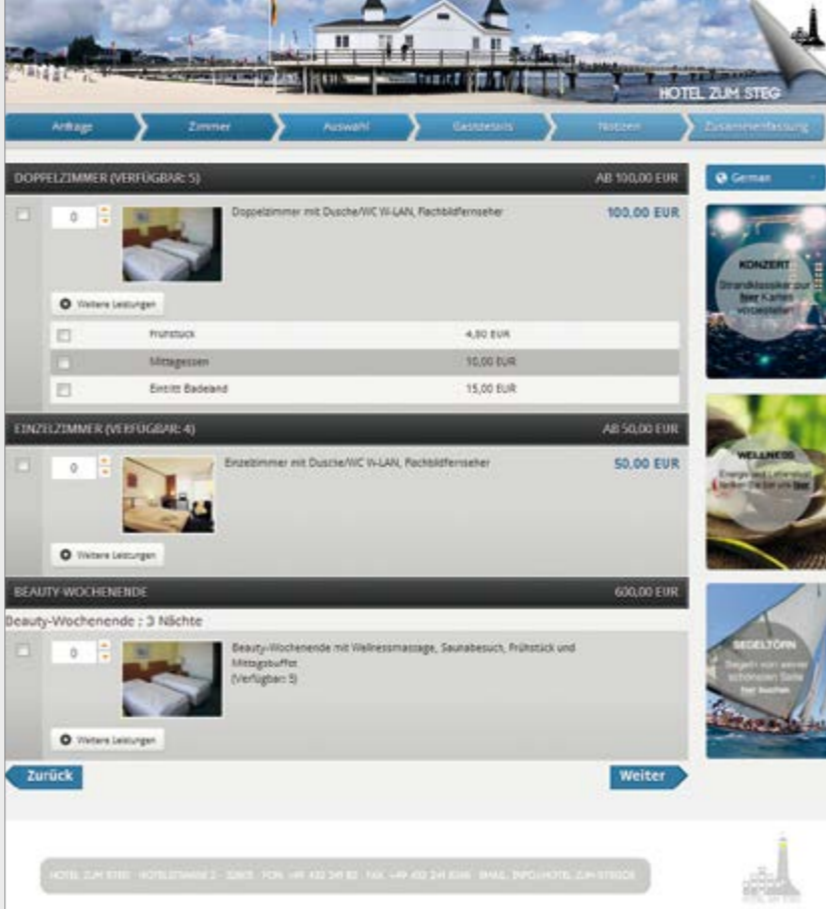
HOTEL ZUM STEG

Anfrage | Zimmer | Auswahl | Gastdetails | Notizen | Zusammenfassung

DOPPELZIMMER (VERFÜGBAR: 5)

AB 100,00 EUR

German

0

Doppelzimmer mit Dusche/WC W-LAN, Flachbildfernseher

100,00 EUR

Weitere Leistungen

| | | |
|---|---|---|
| | Frühstück | 4,80 EUR |
| | Mittagessen | 10,00 EUR |
| | Eintritt Badeland | 15,00 EUR |

KONZERT
Strandklassiker zur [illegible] Karten vorbestellen

EINZELZIMMER (VERFÜGBAR: 4)

AB 50,00 EUR

0

Einzelzimmer mit Dusche/WC W-LAN, Flachbildfernseher

50,00 EUR

Weitere Leistungen

WELLNESS
Energie und Lebenslust tanken! Da bist du hier

BEAUTY-WOCHENENDE

600,00 EUR

Beauty-Wochenende : 3 Nächte

0

Beauty-Wochenende mit Wellnessmassage, Saunabesuch, Frühstück und Mittagsbuffet
(Verfügbar: 5)

SEGELTÖRN
Segeln von seiner schönsten Seite hier buchen

Weitere Leistungen

Zurück

Weiter

HOTEL ZUM STEG · HOTELSTRASSE 2 · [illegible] · FON +49 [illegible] · FAX +49 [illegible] · EMAIL INFO@HOTEL-ZUM-STEG.DE